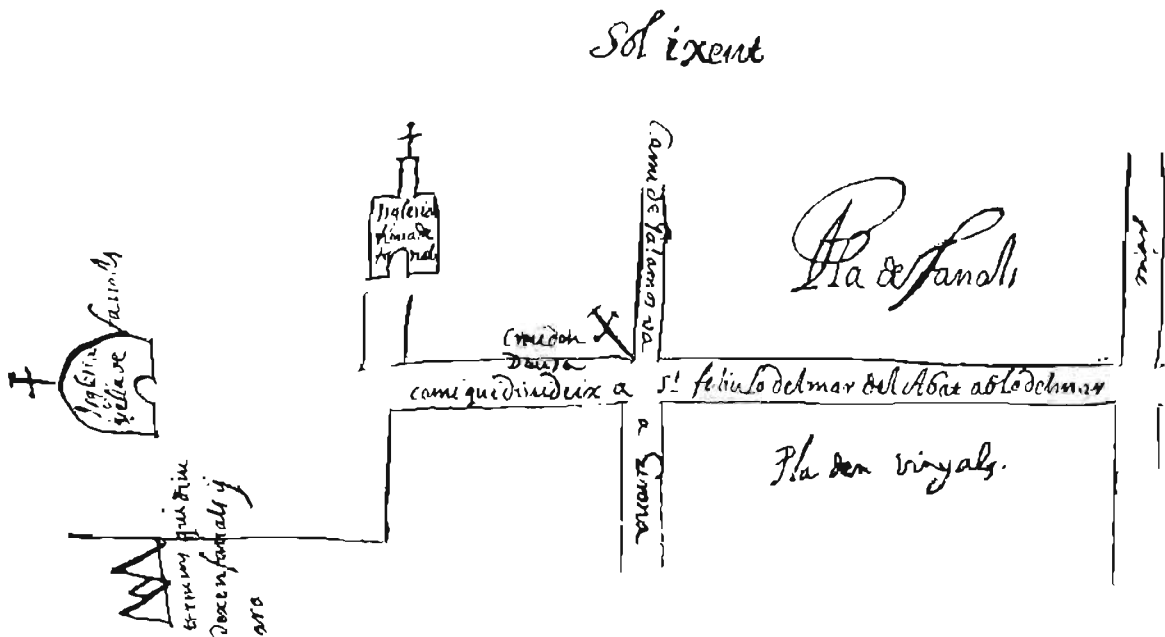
Sol ixent

Iglesia diva de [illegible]

Iglesia y cellas de Sarria

cami de Palamos va a Girona

Pla de Sanels

mig

Creu den Dalsa

cami qui divideix a

St feliu lo del mar del Abat ab lo del mar

Pla den Viñyals

termy qui divideix Sanels y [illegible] ara